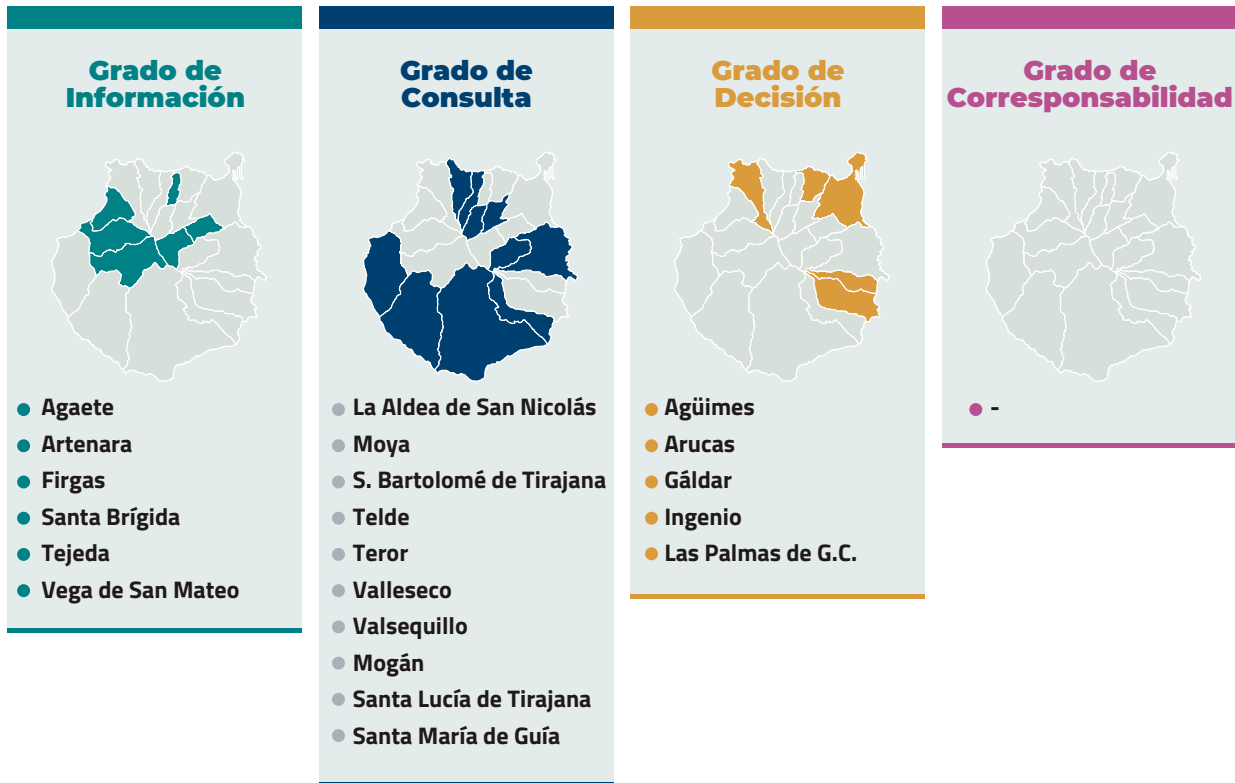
Grado de Información

Agaete
Artenara
Firgas
Santa Brígida
Tejeda
Vega de San Mateo

Grado de Consulta

La Aldea de San Nicolás
Moya
S. Bartolomé de Tirajana
Telde
Teror
Valleseco
Valsequillo
Mogán
Santa Lucía de Tirajana
Santa María de Guía

Grado de Decisión

Agüimes
Arucas
Gáldar
Ingenio
Las Palmas de G.C.

Grado de Corresponsabilidad

-